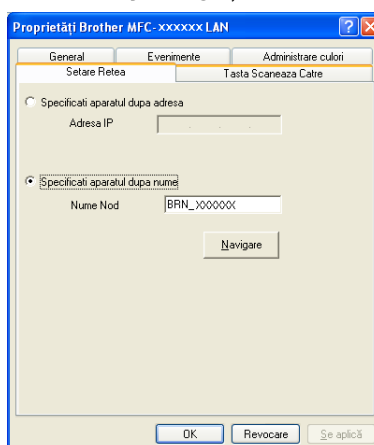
Proprietăţi Brother MFC-xxxxxx LAN

General
Evenimente
Administrare culori
Setare Retea
Tasta Scaneaza Catre

Specificati aparatul dupa adresa
Adresa IP

Specificati aparatul dupa nume
Nume Nod
BRN_XXXXXX

Navigare

OK
Revocare
Se aplică